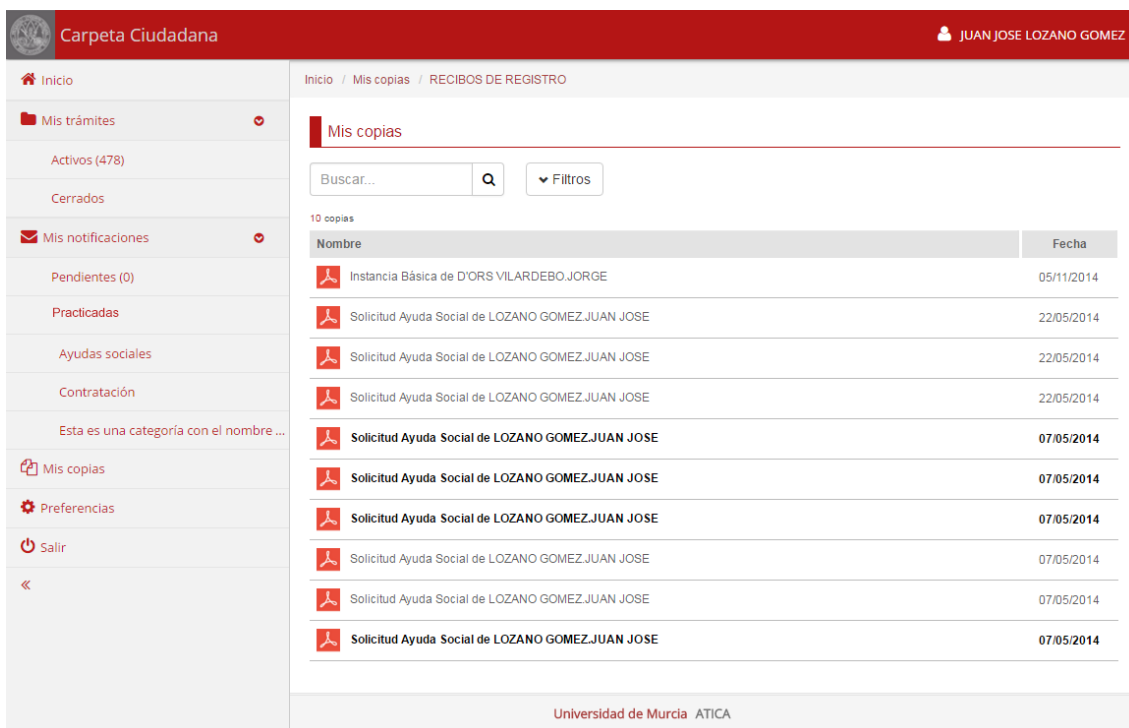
Carpeta Ciudadana

JUAN JOSE LOZANO GOMEZ

Inicio

Mis trámites

Activos (478)

Cerrados

Mis notificaciones

Pendientes (0)

Practicadas

Ayudas sociales

Contratación

Esta es una categoría con el nombre ...

Mis copias

Preferencias

Salir

«

Inicio / Mis copias / RECIBOS DE REGISTRO

Mis copias

Buscar...

Filtros

10 copias

| Nombre | Fecha |
|---|---|
| Instancia Básica de D'ORS VILARDEBO.JORGE | 05/11/2014 |
| Solicitud Ayuda Social de LOZANO GOMEZ.JUAN JOSE | 22/05/2014 |
| Solicitud Ayuda Social de LOZANO GOMEZ.JUAN JOSE | 22/05/2014 |
| Solicitud Ayuda Social de LOZANO GOMEZ.JUAN JOSE | 22/05/2014 |
| Solicitud Ayuda Social de LOZANO GOMEZ.JUAN JOSE | 07/05/2014 |
| Solicitud Ayuda Social de LOZANO GOMEZ.JUAN JOSE | 07/05/2014 |
| Solicitud Ayuda Social de LOZANO GOMEZ.JUAN JOSE | 07/05/2014 |
| Solicitud Ayuda Social de LOZANO GOMEZ.JUAN JOSE | 07/05/2014 |
| Solicitud Ayuda Social de LOZANO GOMEZ.JUAN JOSE | 07/05/2014 |
| Solicitud Ayuda Social de LOZANO GOMEZ.JUAN JOSE | 07/05/2014 |

Universidad de Murcia ATICA